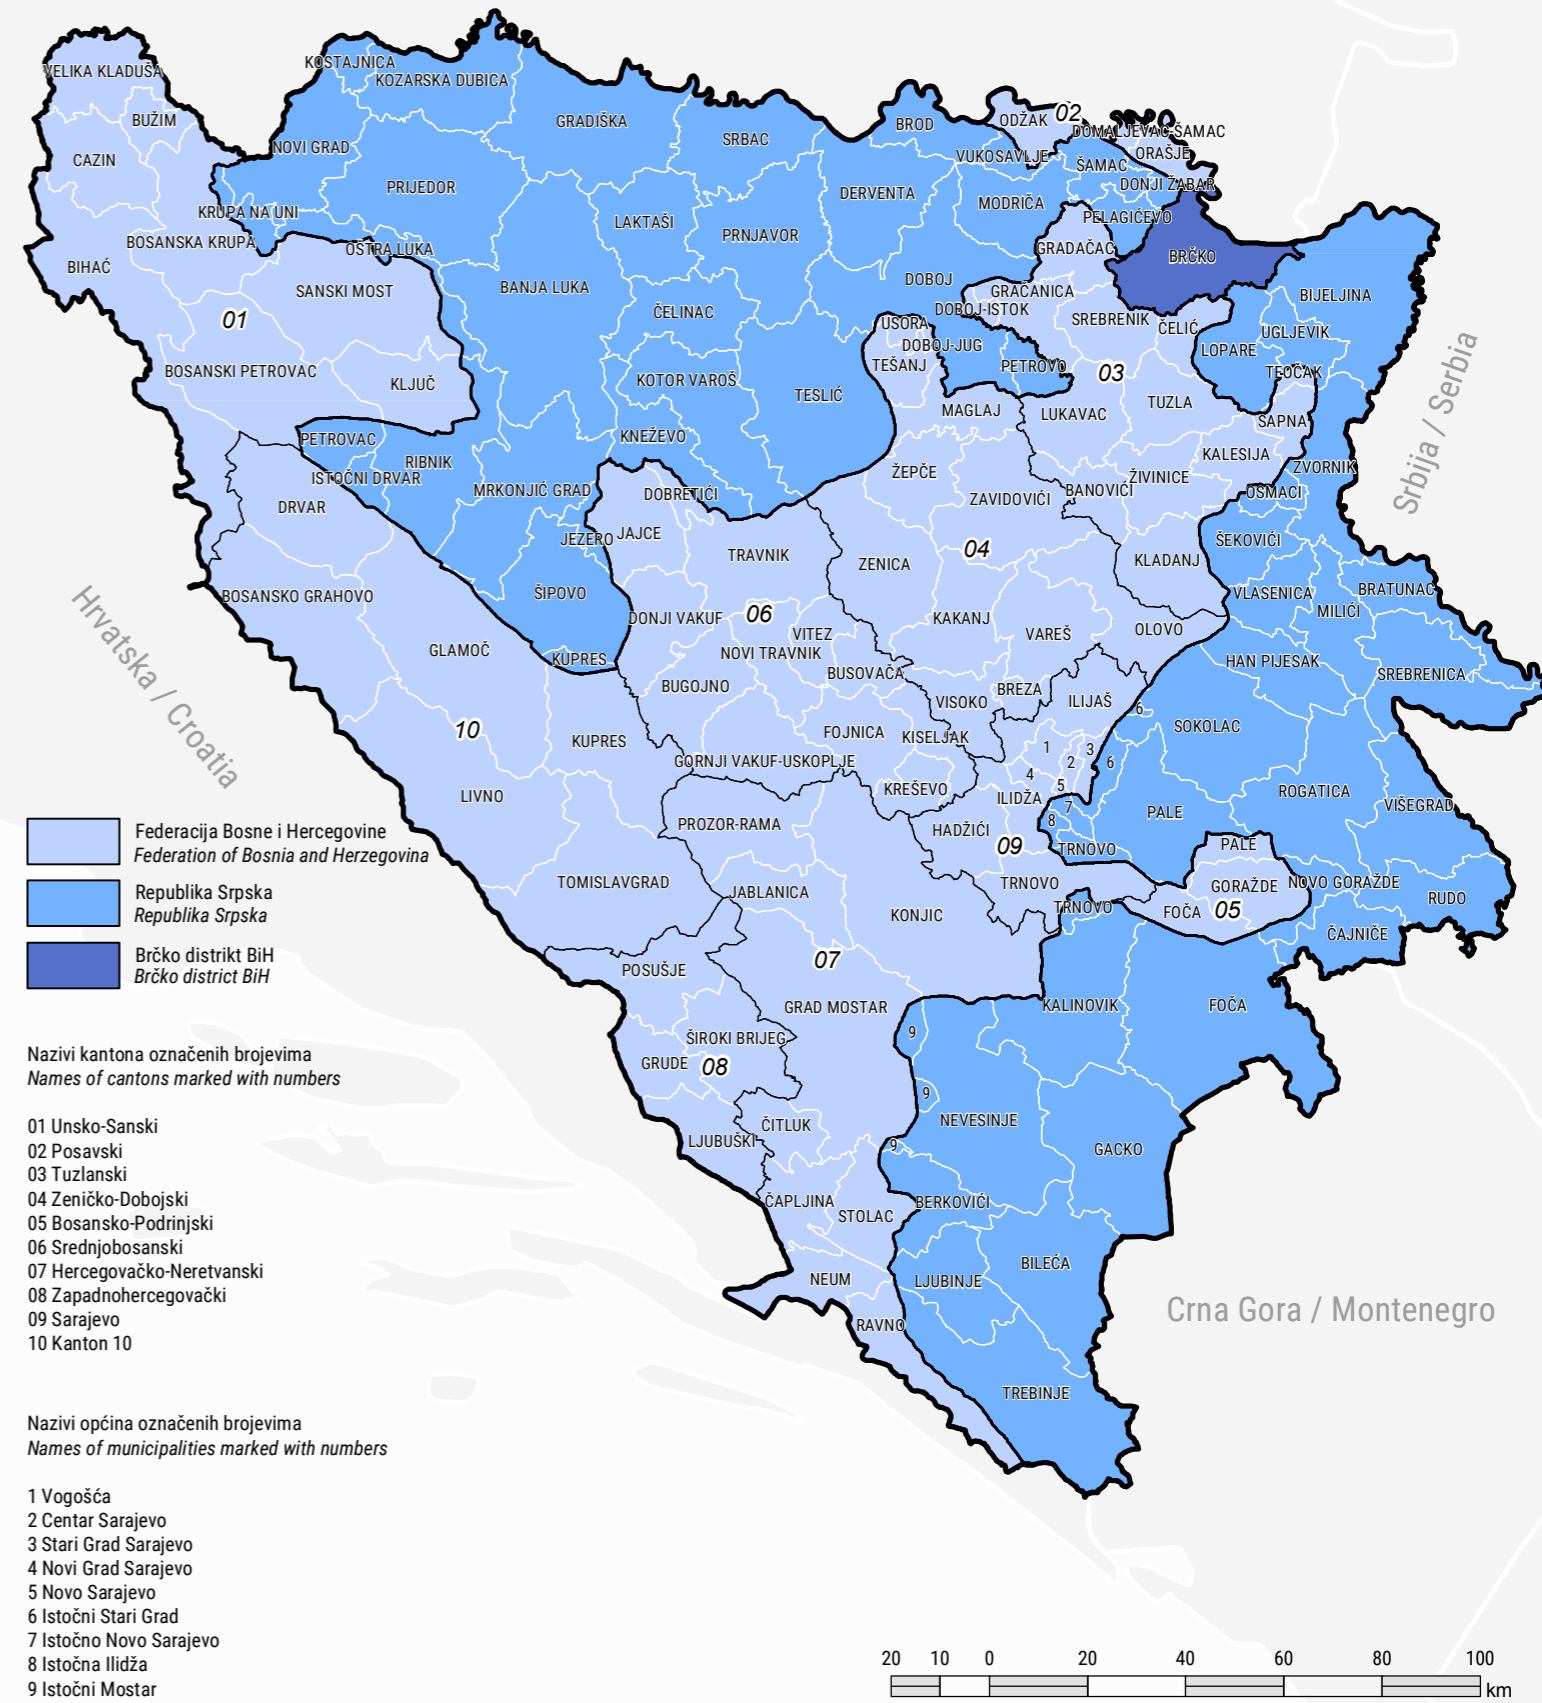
VELIKA KLADUŠA
KOSTAJNICA
KOZARSKA DUBICA
BUŽIM
CAZIN
NOVI GRAD
GRADIŠKA
SRBAC
BROD
ODŽAK
02
DOMALJEVAC-ŠAMAC
ORAŠJE
VUKOSAVLJE
ŠAMAC
DONJI ŽABAR
PRIJEDOR
DERVENTA
MODRIČA
PELAGIĆEVO
KRUPA NA UNI
LAKTAŠI
PRNJAVOR
GRADAČAC
BOSANSKA KRUPA
OSTRA LUKA
BRČKO
BIHAĆ
BANJA LUKA
DOBOJ
GRAČANICA
BIJELJINA
SANSKI MOST
DOBOJ-ISTOK
01
ČELINAC
USORA
SREBRENIK
ČELIĆ
UGLJEVIK
DOBOJ-JUG
LOPARE
TEŠANJ
PETROVO
03
BOSANSKI PETROVAC
KLJUČ
KOTOR VAROŠ
TEOČAK
TESLIĆ
MAGLAJ
LUKAVAC
TUZLA
SAPNA
PETROVAC
KNEŽEVO
KALESIJA
RIBNIK
ŽEPČE
ŽIVINICE
ZVORNIK
ISTOČNI DRVAR
MRKONJIĆ GRAD
DOBRETIĆI
ZAVIDOVIĆI
BANOVIĆI
OSMACI
DRVAR
JEZERO
JAJCE
04
ŠEKOVIĆI
TRAVNIK
ZENICA
KLADANJ
BOSANSKO GRAHOVO
ŠIPOVO
VLASENICA
BRATUNAC
DONJI VAKUF
06
KAKANJ
MILIĆI
VITEZ
VAREŠ
OLOVO
GLAMOČ
NOVI TRAVNIK
KUPRES
HAN PIJESAK
BUSOVAČA
SREBRENICA
BUGOJNO
BREZA
ILIJAŠ
VISOKO
10
6
SOKOLAC
KUPRES
FOJNICA
KISELJAK
1
3
GORNJI VAKUF-USKOPLJE
2
6
4
LIVNO
KREŠEVO
5
ILIDŽA
ROGATICA
7
VIŠEGRAD
8
PALE
PROZOR-RAMA
HADŽIĆI
09
TRNOVO
PALE
TRNOVO
GORAŽDE
NOVO GORAŽDE
TOMISLAVGRAD
JABLANICA
RUDO
TRNOVO
FOČA
05
KONJIC
ČAJNIČE
07
POSUŠJE
KALINOVIK
FOČA
GRAD MOSTAR
9
ŠIROKI BRIJEG
GRUDE
08
9
NEVESINJE
ČITLUK
LJUBUŠKI
9
GACKO
ČAPLJINA
STOLAC
BERKOVIĆI
BILEĆA
NEUM
LJUBINJE
RAVNO
TREBINJE
Hrvatska / Croatia
Srbija / Serbia
Crna Gora / Montenegro

Federacija Bosne i Hercegovine
Federation of Bosnia and Herzegovina
Republika Srpska
Republika Srpska
Brčko distrikt BiH
Brčko district BiH

Nazivi kantona označenih brojevima
Names of cantons marked with numbers

01 Unsko-Sanski
02 Posavski
03 Tuzlanski
04 Zeničko-Dobojski
05 Bosansko-Podrinjski
06 Srednjobosanski
07 Hercegovačko-Neretvanski
08 Zapadnohercegovački
09 Sarajevo
10 Kanton 10

Nazivi općina označenih brojevima
Names of municipalities marked with numbers

1 Vogošća
2 Centar Sarajevo
3 Stari Grad Sarajevo
4 Novi Grad Sarajevo
5 Novo Sarajevo
6 Istočni Stari Grad
7 Istočno Novo Sarajevo
8 Istočna Ilidža
9 Istočni Mostar

20 10 0 20 40 60 80 100
km